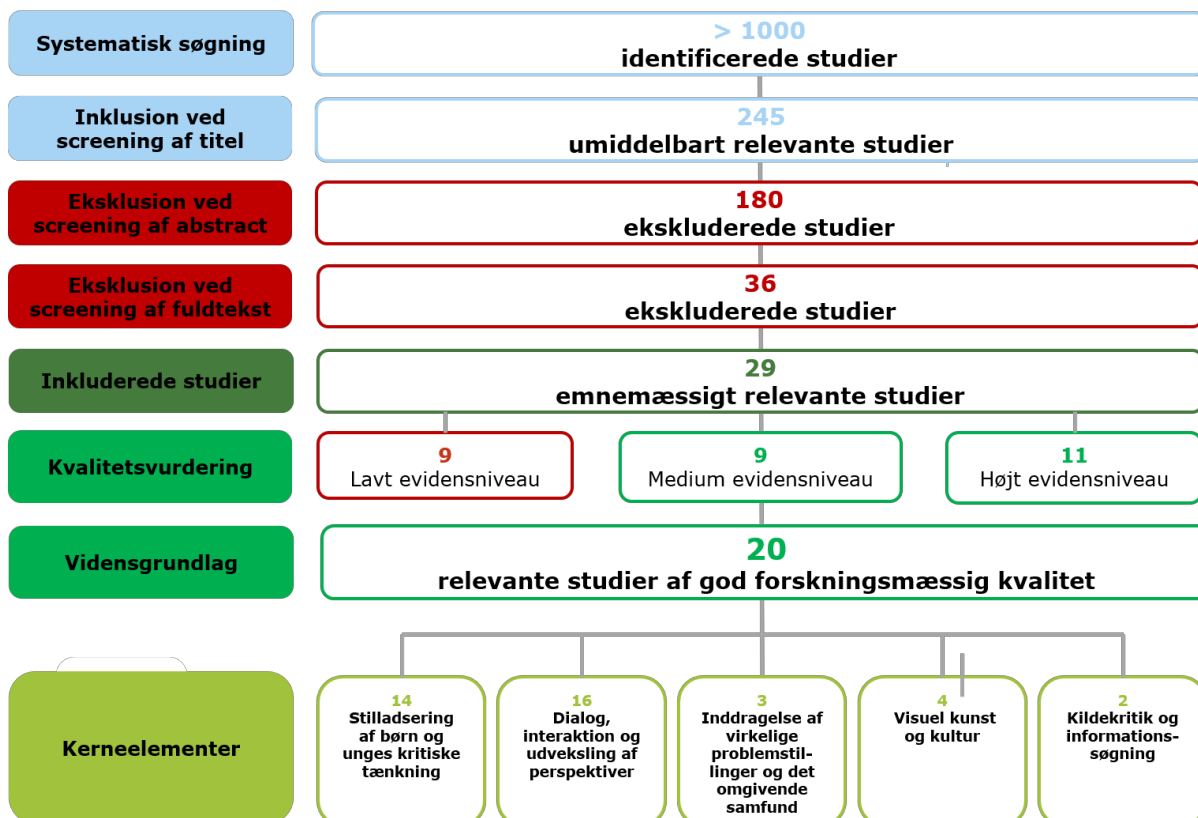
Systematisk søgning

> 1000
identificerede studier

Inklusion ved screening af titel

245
umiddelbart relevante studier

Eksklusion ved screening af abstract

180
ekskluderede studier

Eksklusion ved screening af fuldtekst

36
ekskluderede studier

Inkluderede studier

29
emnemæssigt relevante studier

Kvalitetsvurdering

9
Lavt evidensniveau

9
Medium evidensniveau

11
Højt evidensniveau

Vidensgrundlag

20
relevante studier af god forskningsmæssig kvalitet

Kerneelementer

14
Stilladsering af børn og unges kritiske tænkning

16
Dialog, interaktion og udveksling af perspektiver

3
Inddragelse af virkelige problemstillinger og det omgivende samfund

4
Visuel kunst og kultur

2
Kildekritik og informationssøgning